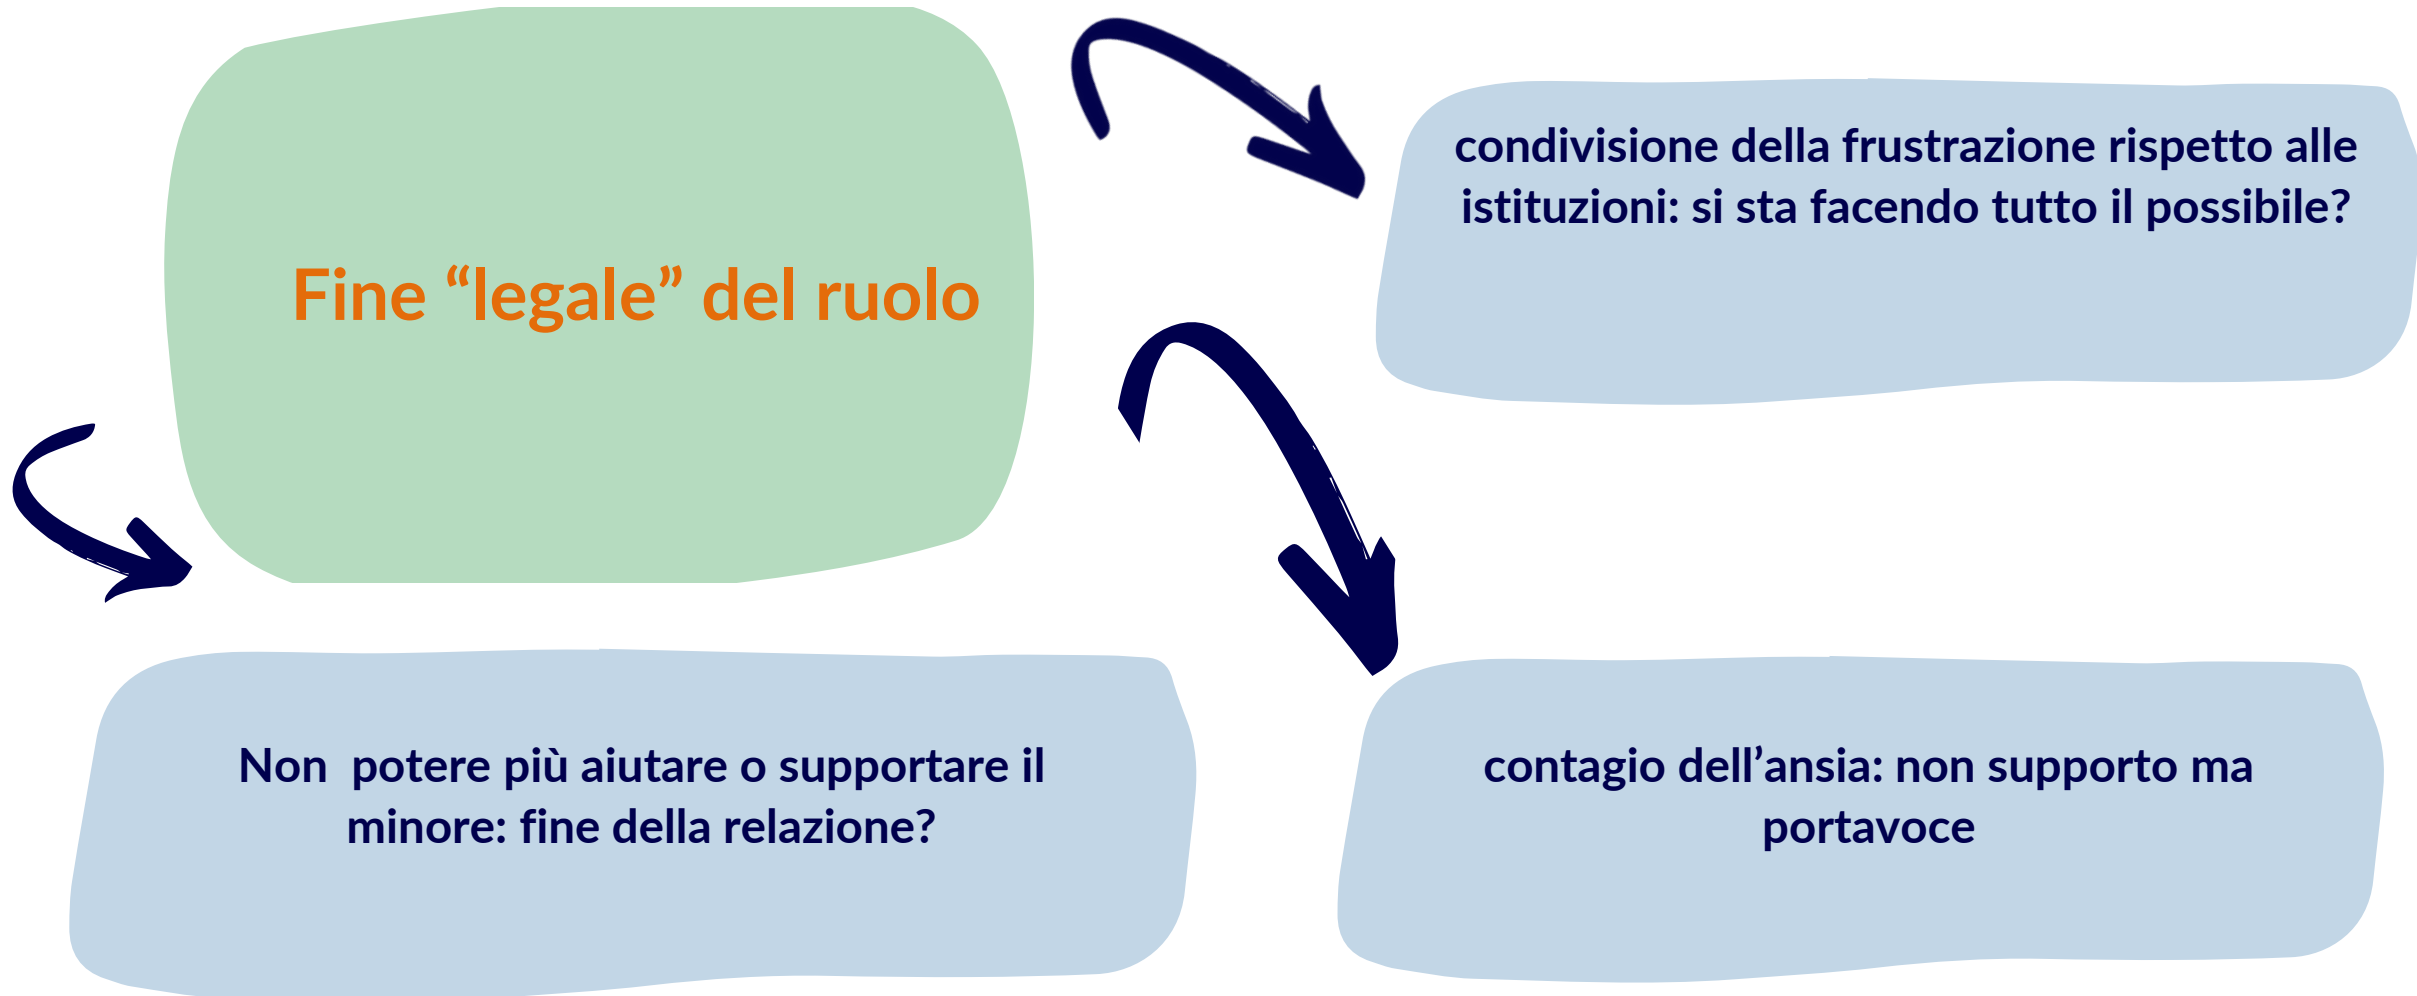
Fine “legale” del ruolo

condivisione della frustrazione rispetto alle istituzioni: si sta facendo tutto il possibile?

Non potere più aiutare o supportare il minore: fine della relazione?

contagio dell’ansia: non supporto ma portavoce